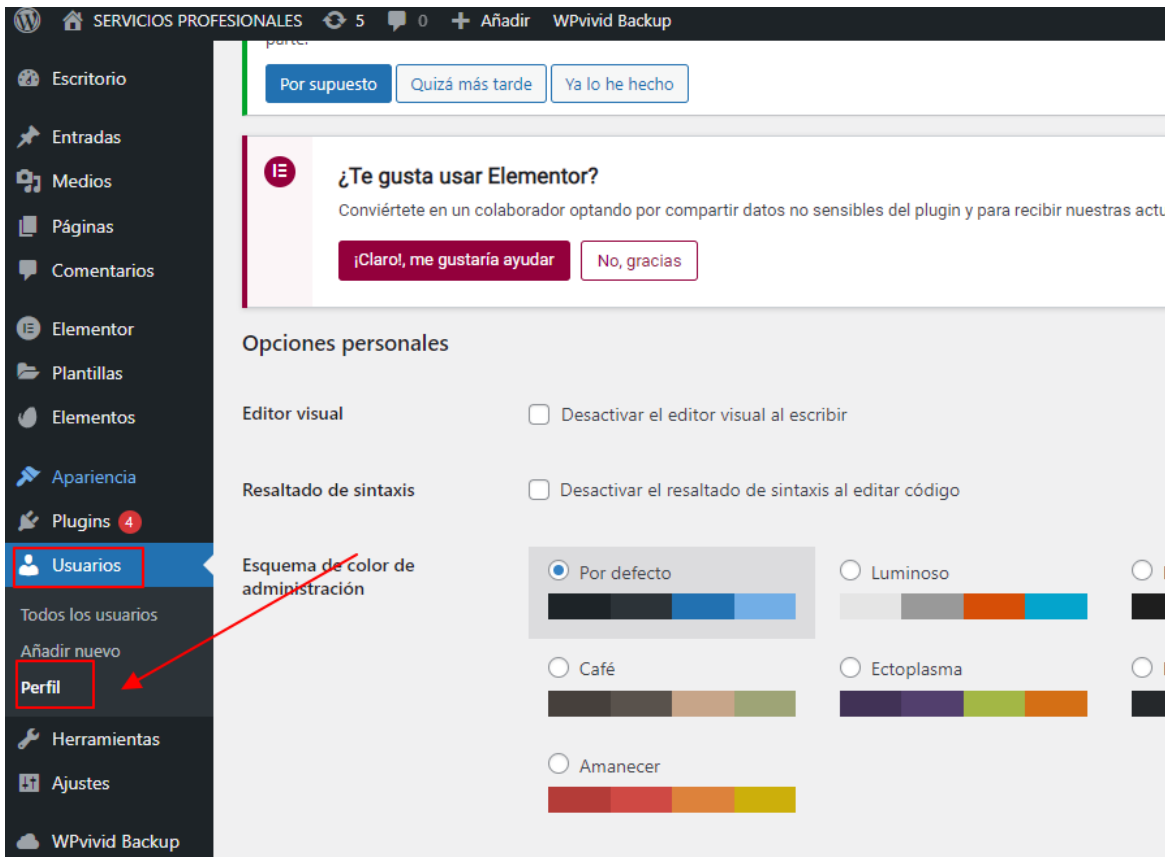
SERVICIOS PROFESIONALES 5 0 Añadir WPvivid Backup

Escritorio
Entradas
Medios
Páginas
Comentarios
Elementor
Plantillas
Elementos
Apariencia
Plugins 4
Usuarios
Todos los usuarios
Añadir nuevo
Perfil
Herramientas
Ajustes
WPvivid Backup

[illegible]

Por supuesto | Quizá más tarde | Ya lo he hecho

¿Te gusta usar Elementor?

Conviértete en un colaborador optando por compartir datos no sensibles del plugin y para recibir nuestras actu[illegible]

¡Claro!, me gustaría ayudar | No, gracias

Opciones personales

Editor visual
Desactivar el editor visual al escribir

Resaltado de sintaxis
Desactivar el resaltado de sintaxis al editar código

Esquema de color de administración
Por defecto
Luminoso
Café
Ectoplasma
Amanecer